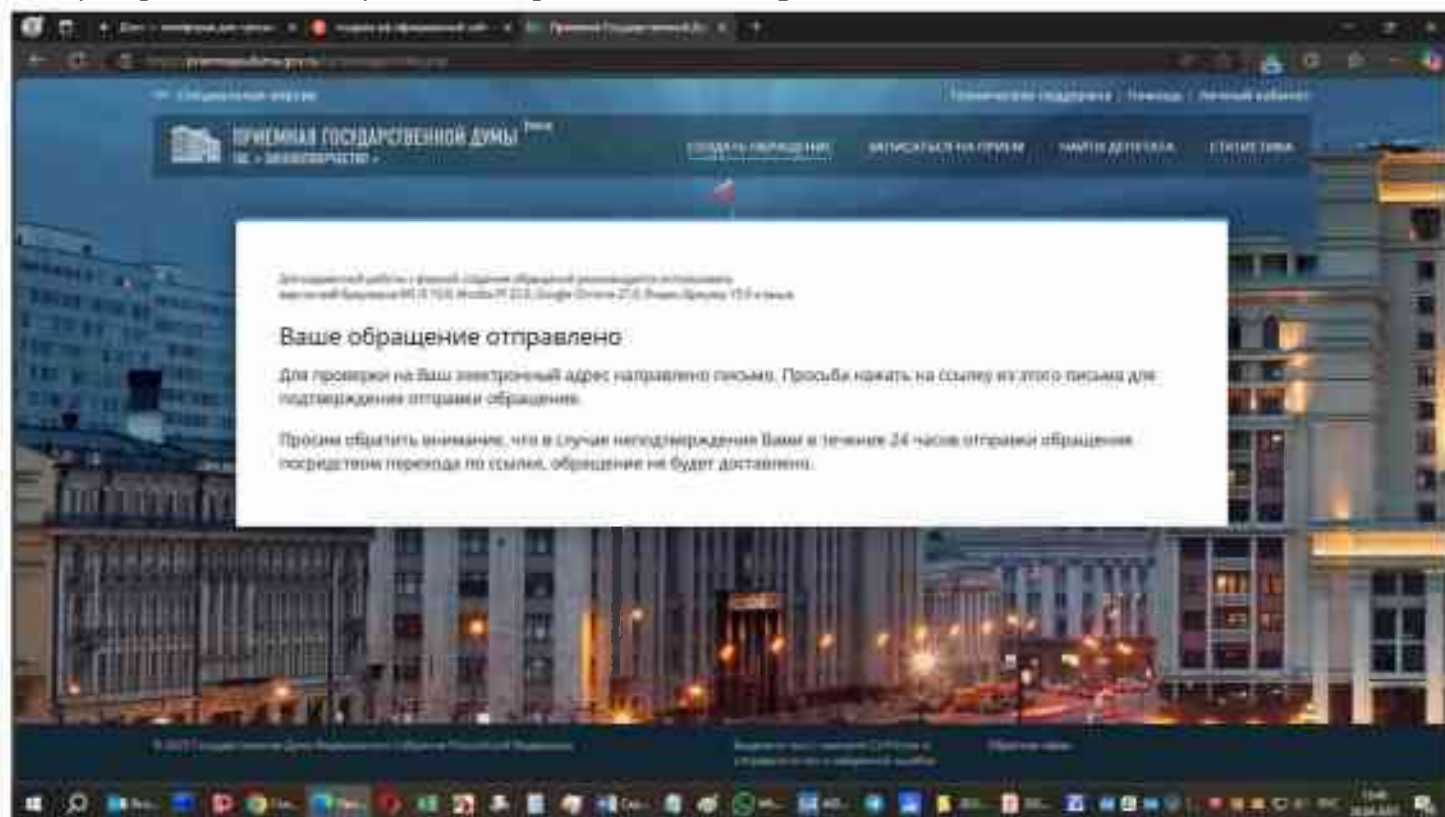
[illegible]

Техническая поддержка | Помощь | Личный кабинет

ПРИЕМНАЯ ГОСУДАРСТВЕННОЙ ДУМЫ

СОЗДАТЬ ОБРАЩЕНИЕ | ЗАПИСАТЬСЯ НА ПРИЕМ | НАЙТИ ДЕПУТАТА | СТАТИСТИКА

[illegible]

Ваше обращение отправлено

Для проверки на Ваш электронный адрес направлено письмо. Просьба нажать на ссылку из этого письма для подтверждения отправки обращения.

Просим обратить внимание, что в случае неподтверждения Вами в течение 24 часов отправки обращения посредством перехода по ссылке, обращение не будет доставлено.

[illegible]